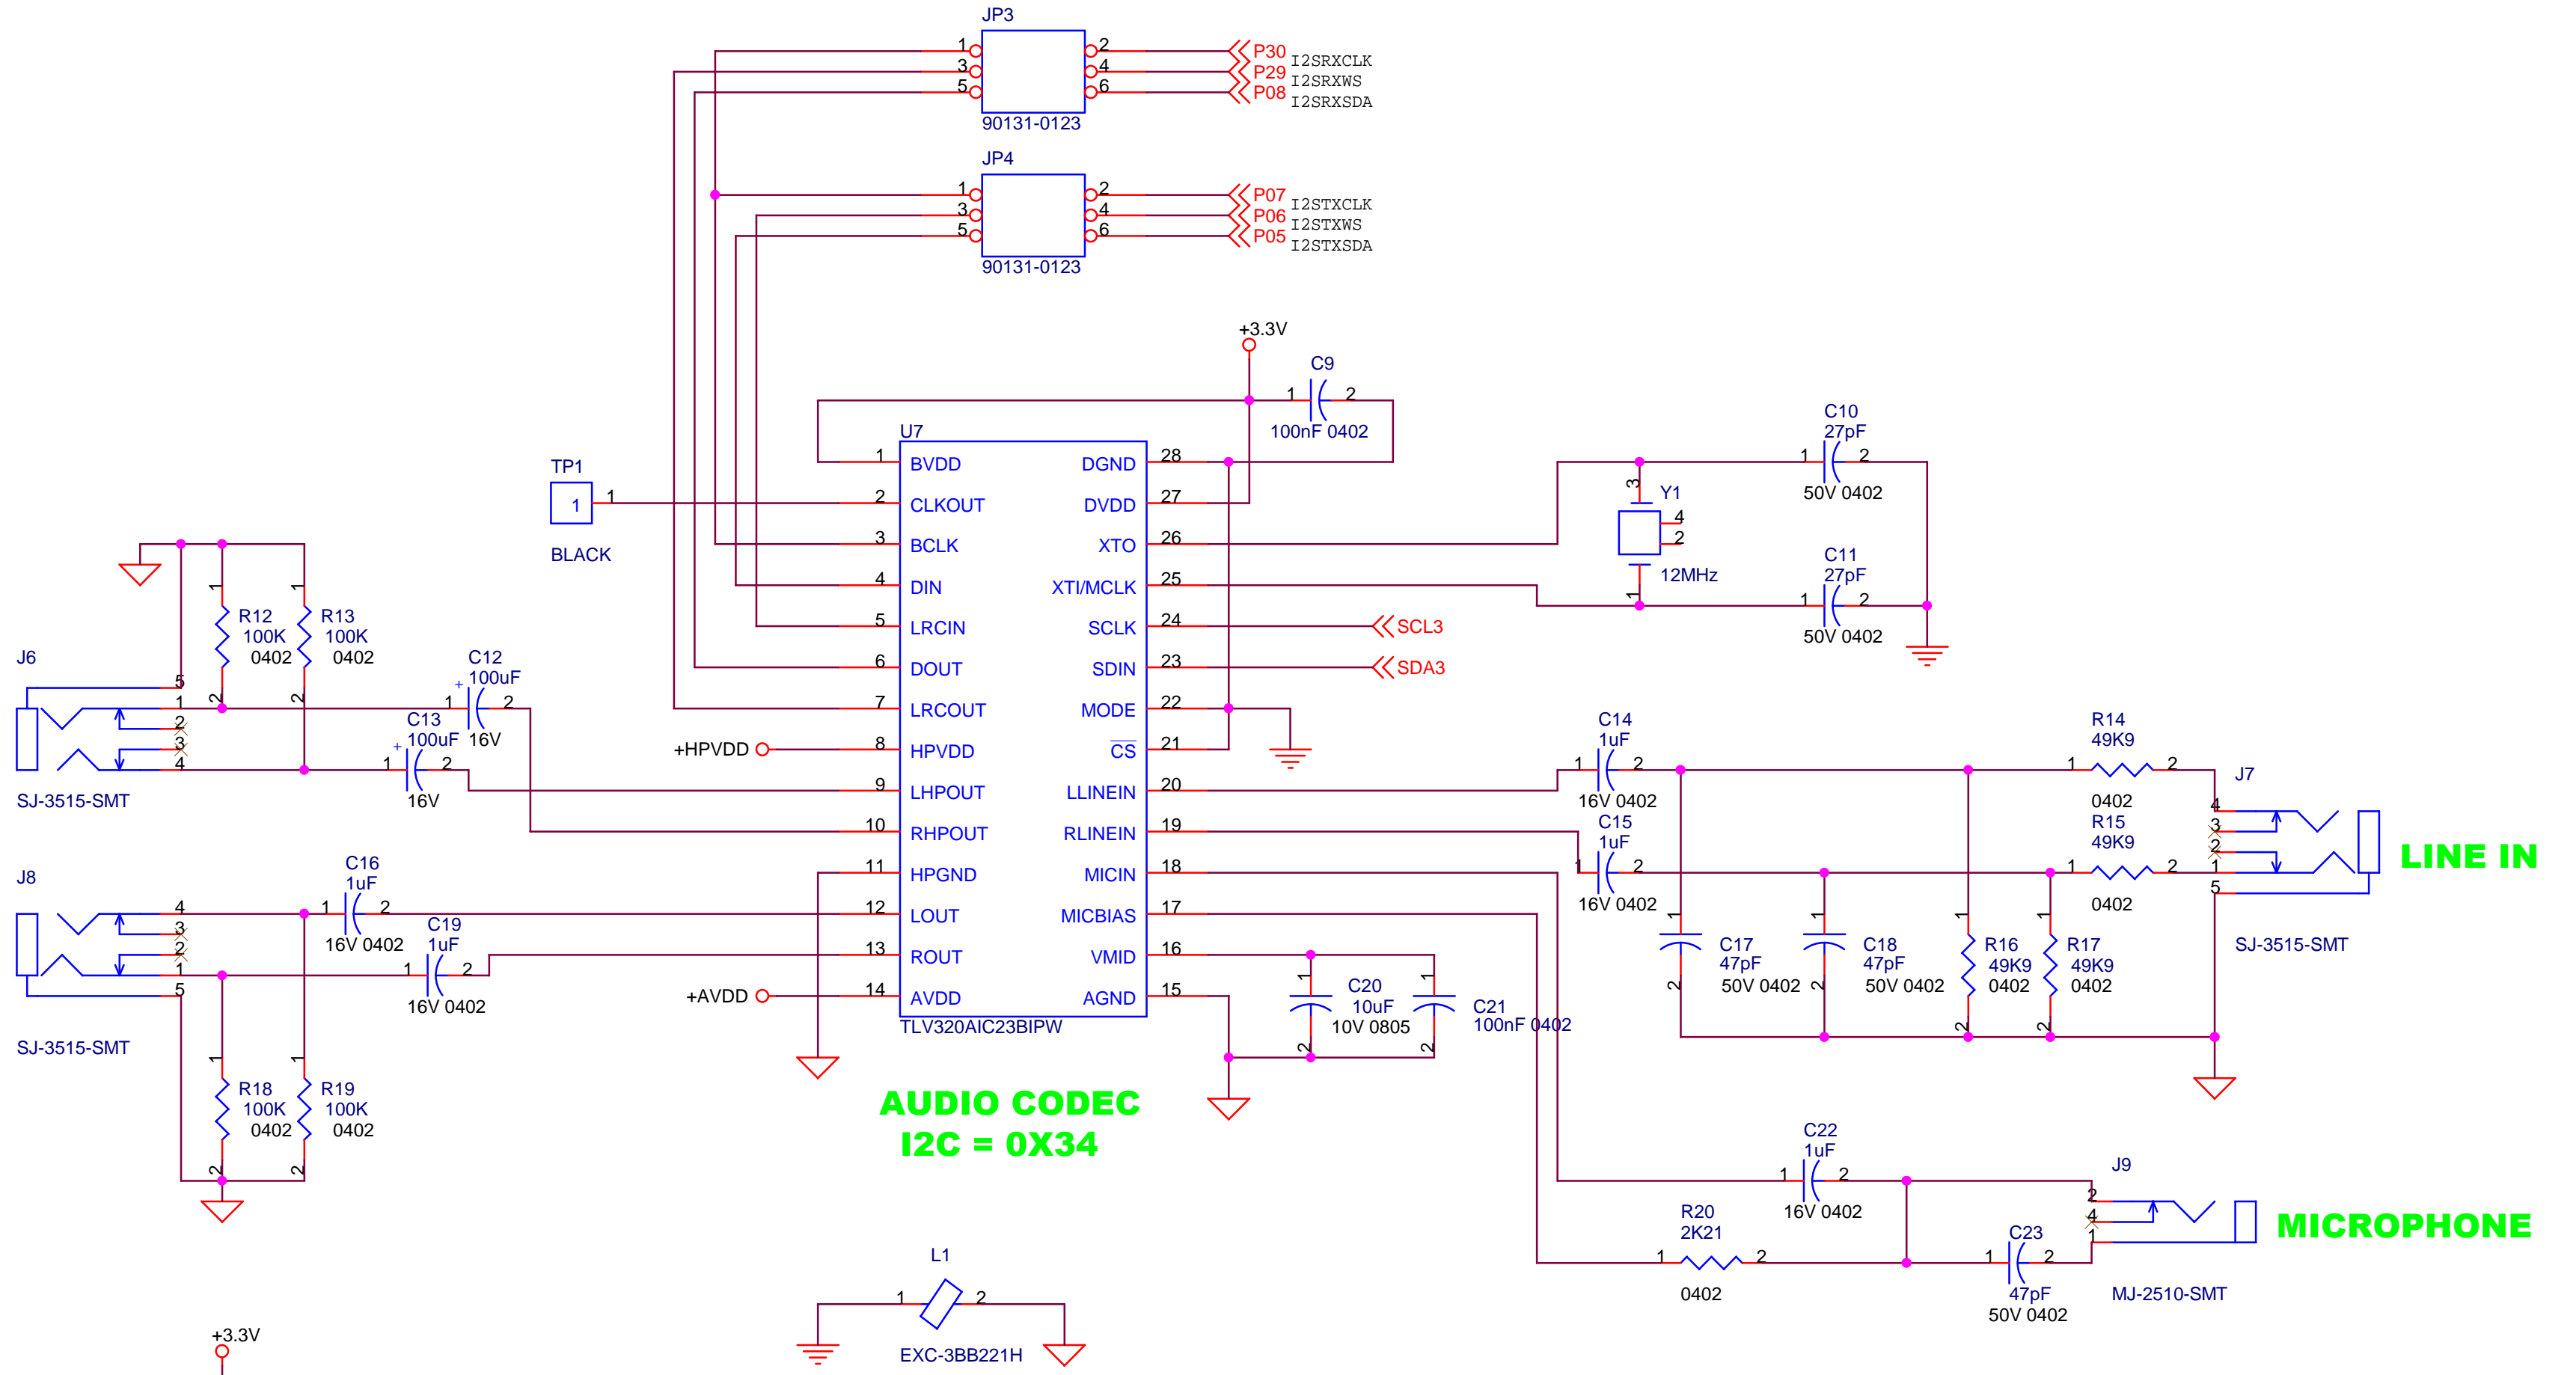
JP3
1 2
3 4
5 6
P30 I2SRXCLK
P29 I2SRXWS
P08 I2SRXSDA
90131-0123

JP4
1 2
3 4
5 6
P07 I2STXCLK
P06 I2STXWS
P05 I2STXSDA
90131-0123

+3.3V
C9
1 2
100nF 0402

U7
1 BVDD
2 CLKOUT
3 BCLK
4 DIN
5 LRCIN
6 DOUT
7 LRCOUT
8 HPVDD
9 LHPOUT
10 RHPOUT
11 HPGND
12 LOUT
13 ROUT
14 AVDD
28 DGND
27 DVDD
26 XTO
25 XTI/MCLK
24 SCLK
23 SDIN
22 MODE
21 CS
20 LLINEIN
19 RLINEIN
18 MICIN
17 MICBIAS
16 VMID
15 AGND
TLV320AIC23BIPW

TP1
1
1
BLACK

C10
27pF
1 2
50V 0402
Y1
3
4
2
1
12MHz
C11
27pF
1 2
50V 0402

SCL3
SDA3

+HPVDD
+AVDD

J6
5
1
2
3
4
SJ-3515-SMT
R12
100K
0402
R13
100K
0402
1 2
1 2
C12
100uF
16V
1 2
C13
100uF
16V
1 2

C14
1uF
1 2
16V 0402
C15
1uF
1 2
16V 0402
R14
49K9
1 2
0402
R15
49K9
1 2
0402
J7
4
3
2
1
5
SJ-3515-SMT
LINE IN
C17
47pF
50V 0402
C18
47pF
50V 0402
R16
49K9
0402
R17
49K9
0402

J8
4
3
2
1
5
SJ-3515-SMT
C16
1uF
1 2
16V 0402
C19
1uF
1 2
16V 0402
R18
100K
0402
R19
100K
0402

C20
10uF
10V 0805
C21
100nF 0402

AUDIO CODEC
I2C = 0X34

C22
1uF
1 2
16V 0402
J9
2
4
1
MICROPHONE
R20
2K21
1 2
0402
C23
1 2
47pF
50V 0402
MJ-2510-SMT

L1
1 2
EXC-3BB221H

+3.3V